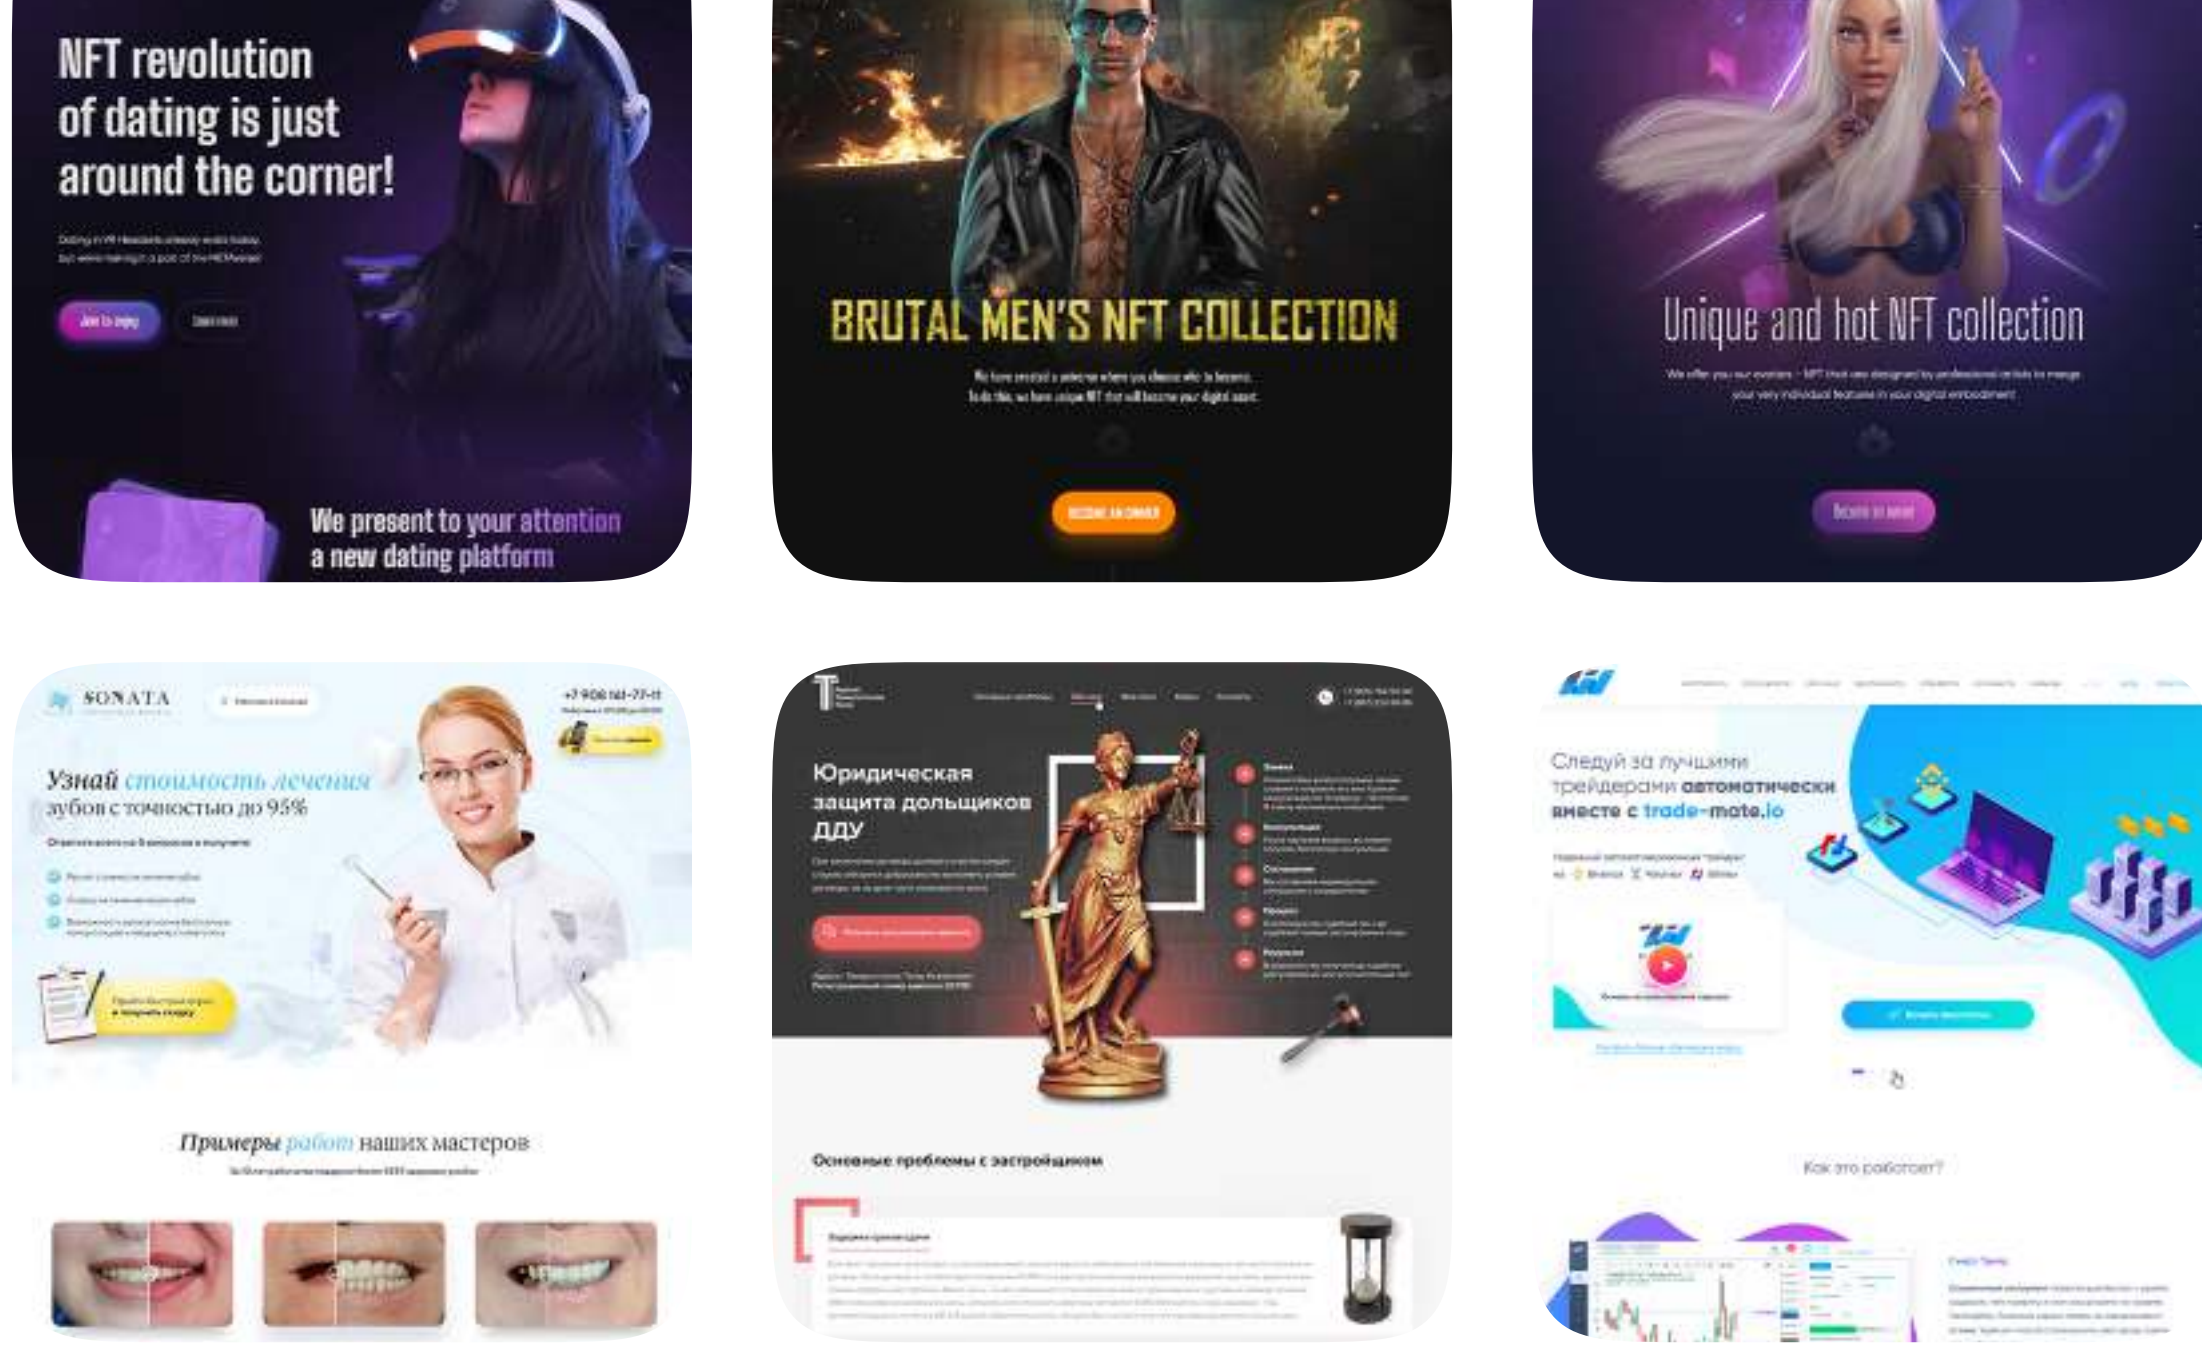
NFT revolution of dating is just around the corner!

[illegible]

Join to dating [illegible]

We present to your attention a new dating platform

BRUTAL MEN'S NFT COLLECTION

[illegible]

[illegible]

Unique and hot NFT collection

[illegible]

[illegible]

SONATA

+7 906 161-77-11

Узнай стоимость лечения зубов с точностью до 95%

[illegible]

Примеры работ наших мастеров

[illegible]

Юридическая защита дольщиков ДДУ

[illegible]

Основные проблемы с застройщиком

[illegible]

Следуй за лучшими трейдерами автоматически вместе с trade-mate.io

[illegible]

Как это работает?

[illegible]